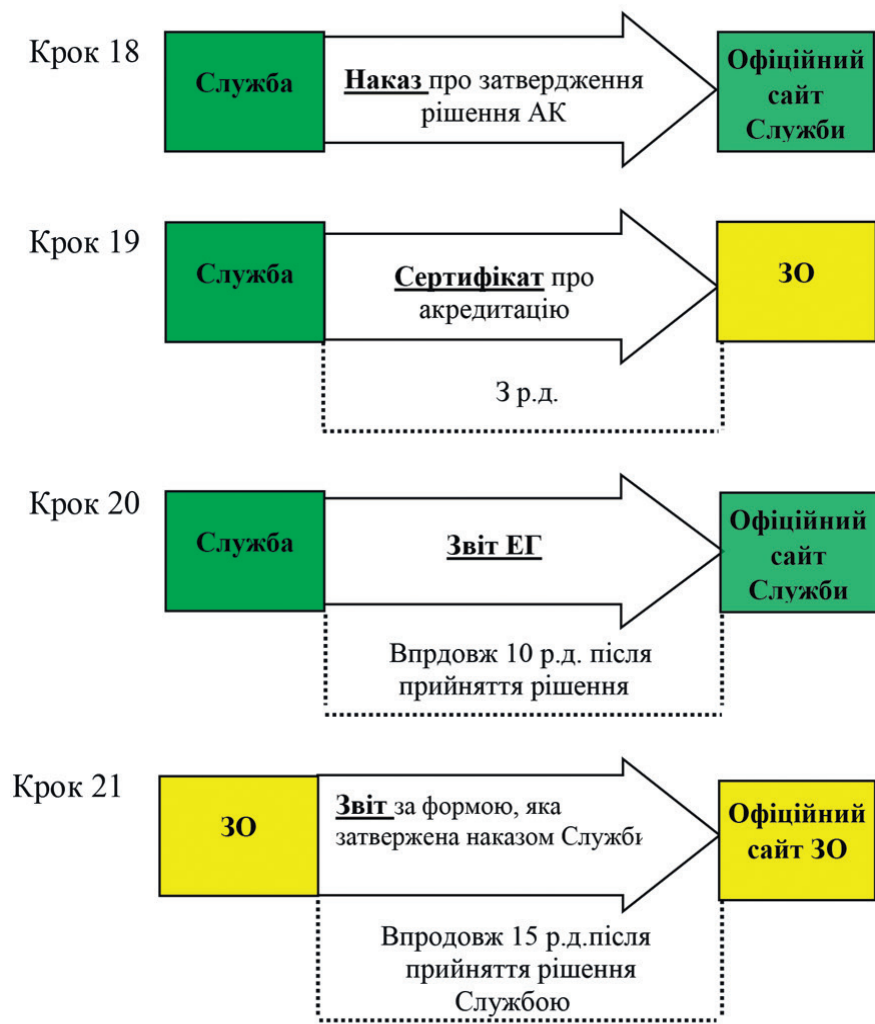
Крок 18

Служба

Наказ про затвердження рішення АК

Офіційний сайт Служби

Крок 19

Служба

Сертифікат про акредитацію

ЗО

3 р.д.

Крок 20

Служба

Звіт ЕГ

Офіційний сайт Служби

Впрдовж 10 р.д. після прийняття рішення

Крок 21

ЗО

Звіт за формою, яка затвержена наказом Служби

Офіційний сайт ЗО

Впродовж 15 р.д.після прийняття рішення Службою